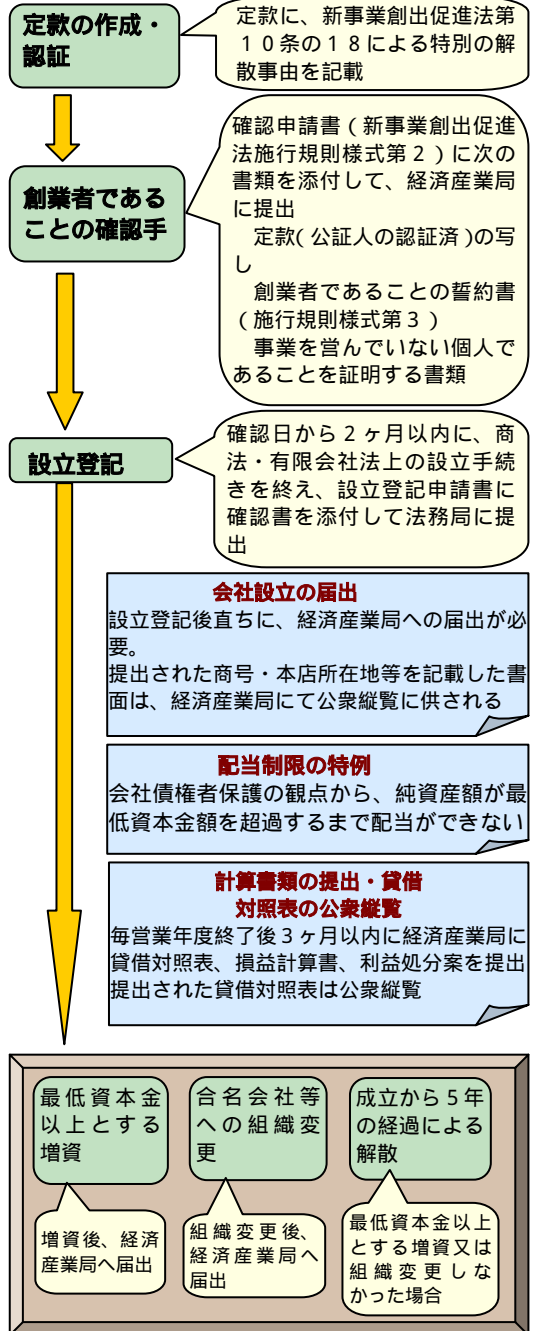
定款の作成・認証

定款に、新事業創出促進法第１０条の１８による特別の解散事由を記載

創業者であることの確認手

確認申請書（新事業創出促進法施行規則様式第２）に次の書類を添付して、経済産業局に提出
定款(公証人の認証済)の写し
創業者であることの誓約書（施行規則様式第３）
事業を営んでいない個人であることを証明する書類

設立登記

確認日から２ヶ月以内に、商法・有限会社法上の設立手続きを終え、設立登記申請書に確認書を添付して法務局に提出

会社設立の届出
設立登記後直ちに、経済産業局への届出が必要。
提出された商号・本店所在地等を記載した書面は、経済産業局にて公衆縦覧に供される

配当制限の特例
会社債権者保護の観点から、純資産額が最低資本金額を超過するまで配当ができない

計算書類の提出・貸借対照表の公衆縦覧
毎営業年度終了後３ヶ月以内に経済産業局に貸借対照表、損益計算書、利益処分案を提出
提出された貸借対照表は公衆縦覧

最低資本金以上とする増資

増資後、経済産業局へ届出

合名会社等への組織変更

組織変更後、経済産業局へ届出

成立から５年の経過による解散

最低資本金以上とする増資又は組織変更しなかった場合